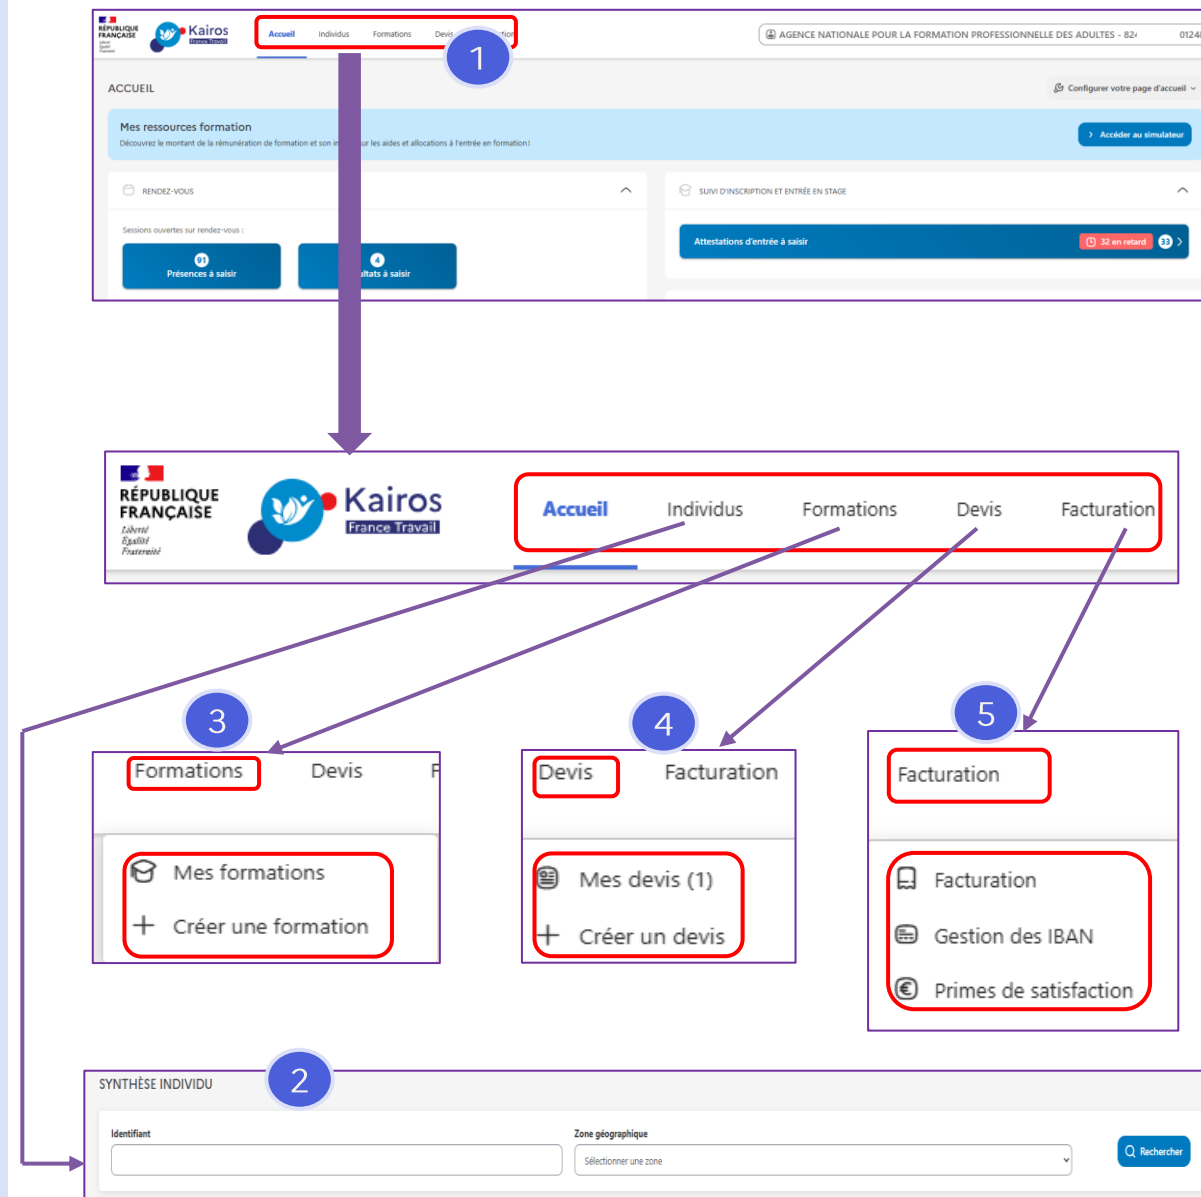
RÉPUBLIQUE FRANÇAISE Liberté Égalité Fraternité

Kairos France Travail

Accueil Individus Formations Devis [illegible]

1

AGENCE NATIONALE POUR LA FORMATION PROFESSIONNELLE DES ADULTES - 82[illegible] 0124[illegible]

ACCUEIL

Configurer votre page d'accueil

Mes ressources formation

Découvrez le montant de la rémunération de formation et son in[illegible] ur les aides et allocations à l'entrée en formation !

Accéder au simulateur

RENDEZ-VOUS

Sessions ouvertes sur rendez-vous :

91 Présences à saisir

4 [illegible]ultats à saisir

SUIVI D'INSCRIPTION ET ENTRÉE EN STAGE

Attestations d'entrée à saisir

32 en retard 33

RÉPUBLIQUE FRANÇAISE Liberté Égalité Fraternité

Kairos France Travail

Accueil Individus Formations Devis Facturation

3

Formations Devis F

Mes formations

Créer une formation

4

Devis Facturation

Mes devis (1)

Créer un devis

5

Facturation

Facturation

Gestion des IBAN

Primes de satisfaction

SYNTHÈSE INDIVIDU

2

Identifiant

Zone géographique

Sélectionner une zone

Rechercher